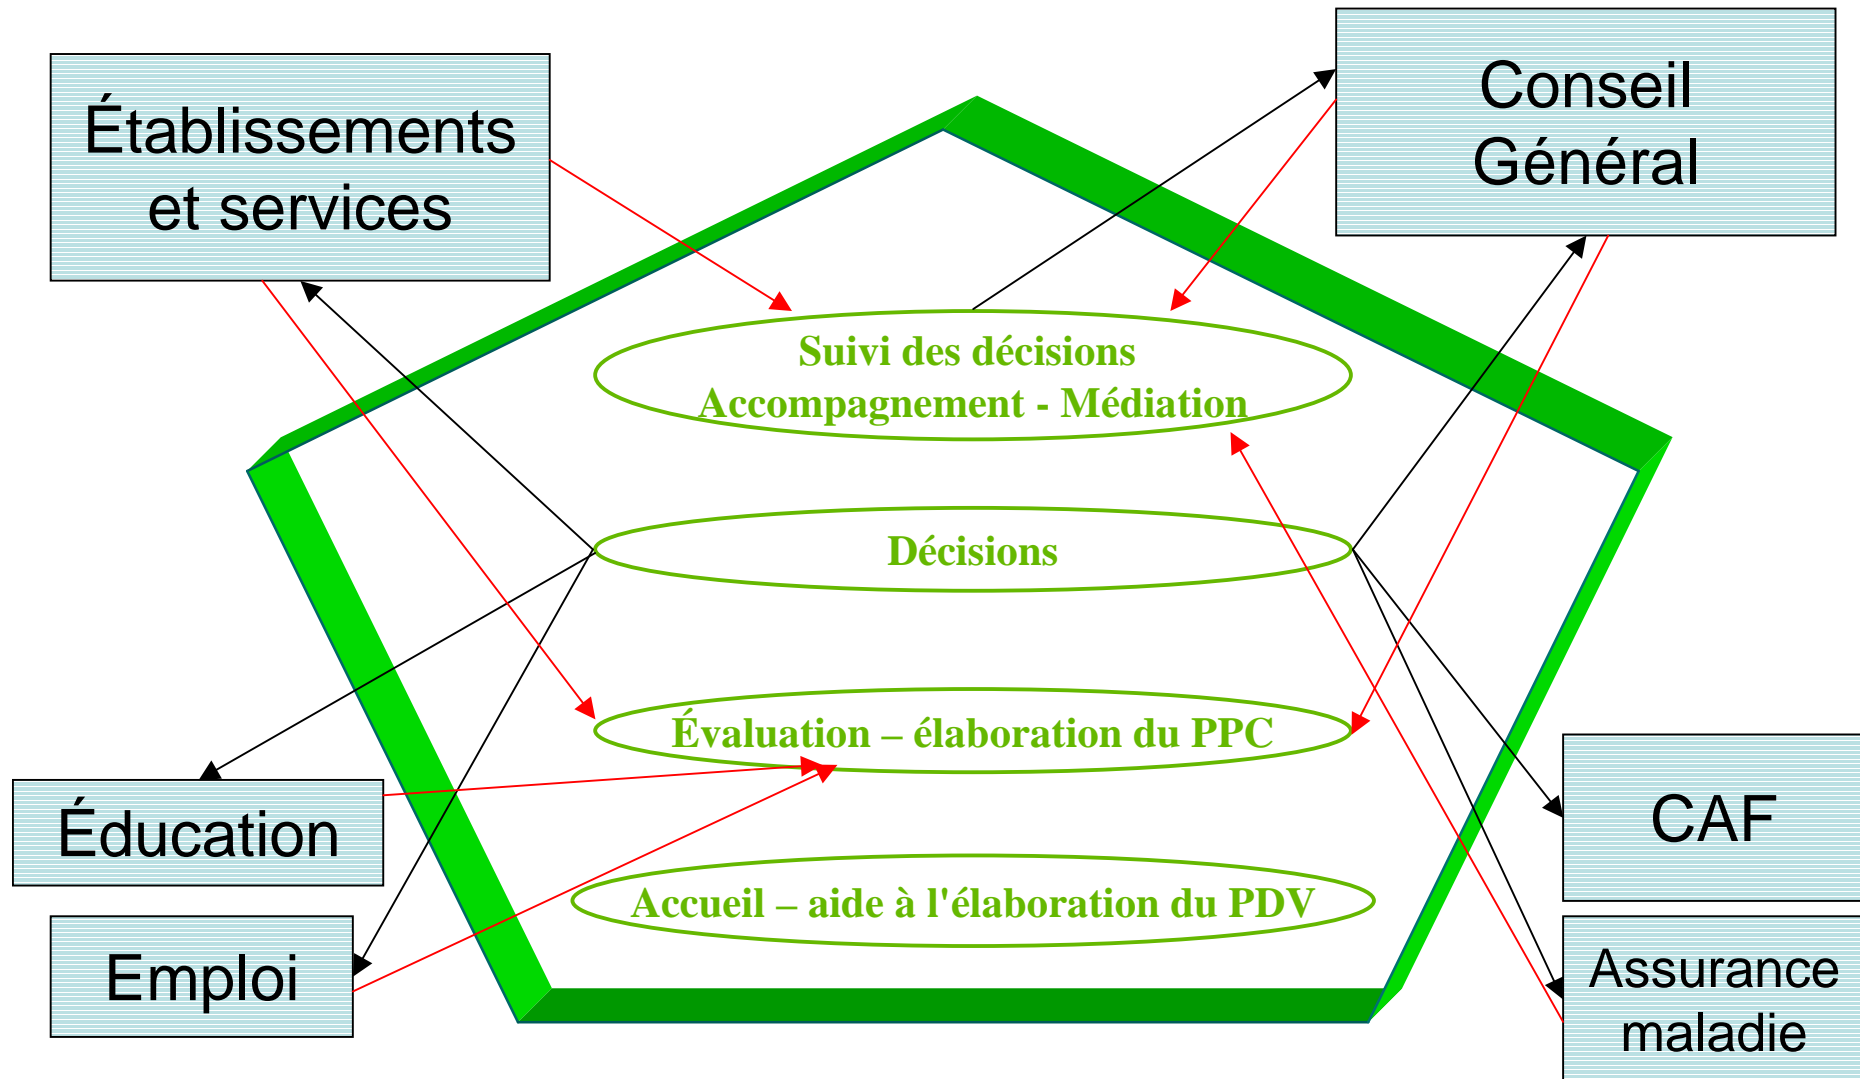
Établissements et services

Conseil Général

Suivi des décisions
Accompagnement - Médiation

Décisions

Évaluation – élaboration du PPC

Accueil – aide à l'élaboration du PDV

Éducation

Emploi

CAF

Assurance maladie